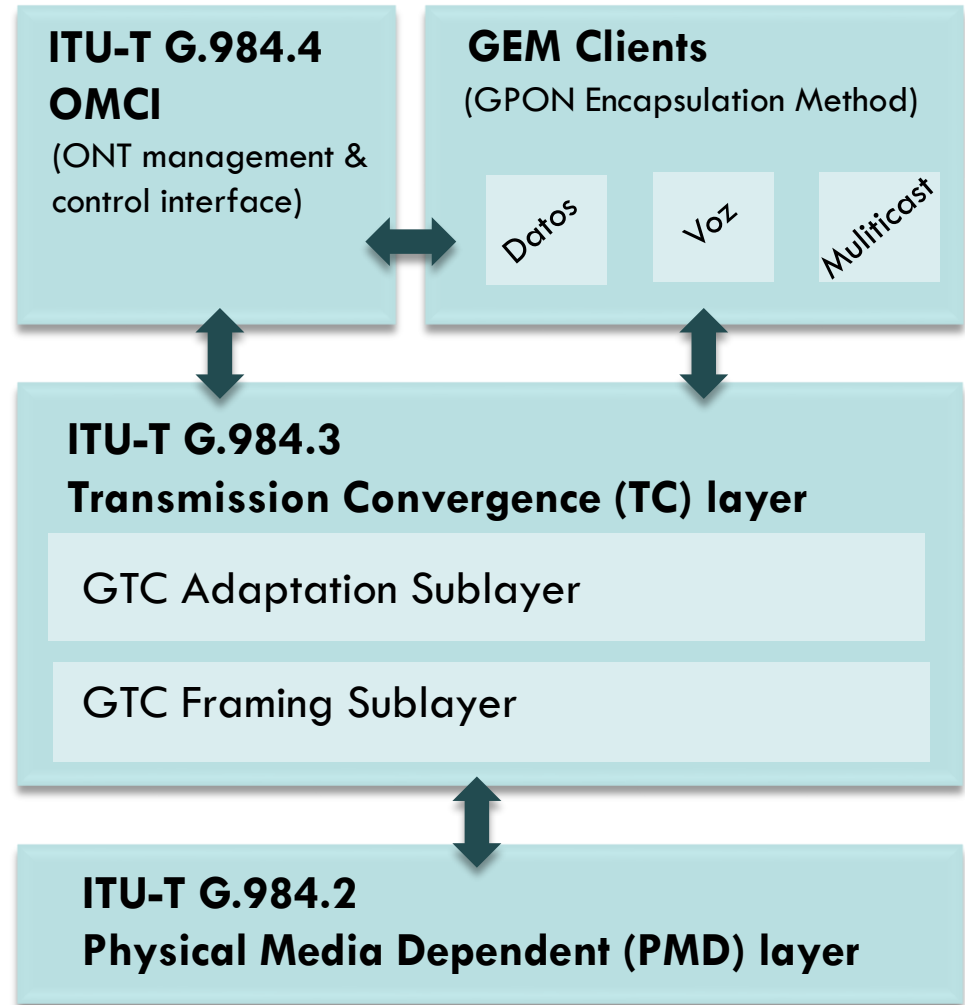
ITU-T G.984.4
OMCI
(ONT management & control interface)

GEM Clients
(GPON Encapsulation Method)

Datos

Voz

Multicast

ITU-T G.984.3
Transmission Convergence (TC) layer

GTC Adaptation Sublayer

GTC Framing Sublayer

ITU-T G.984.2
Physical Media Dependent (PMD) layer